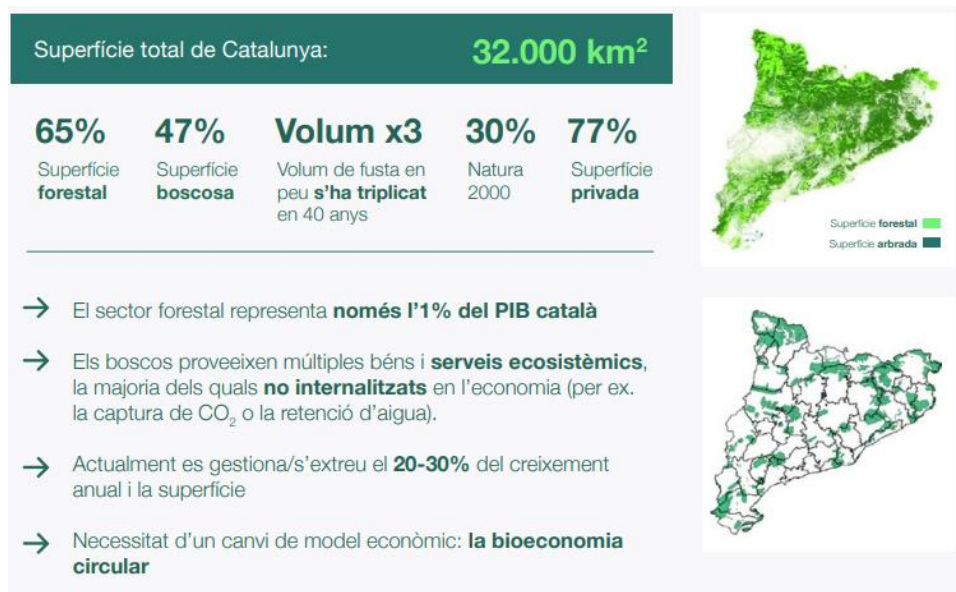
Superfície total de Catalunya: 32.000 km$^2$

65%
Superfície forestal

47%
Superfície boscosa

Volum x3
Volum de fusta en peu s'ha triplicat en 40 anys

30%
Natura 2000

77%
Superfície privada

Superfície forestal
Superfície arbrada

→ El sector forestal representa només l'1% del PIB català

→ Els boscos proveeixen múltiples béns i serveis ecosistèmics, la majoria dels quals no internalitzats en l'economia (per ex. la captura de CO$_2$ o la retenció d'aigua).

→ Actualment es gestiona/s'extreu el 20-30% del creixement anual i la superfície

→ Necessitat d'un canvi de model econòmic: la bioeconomia circular